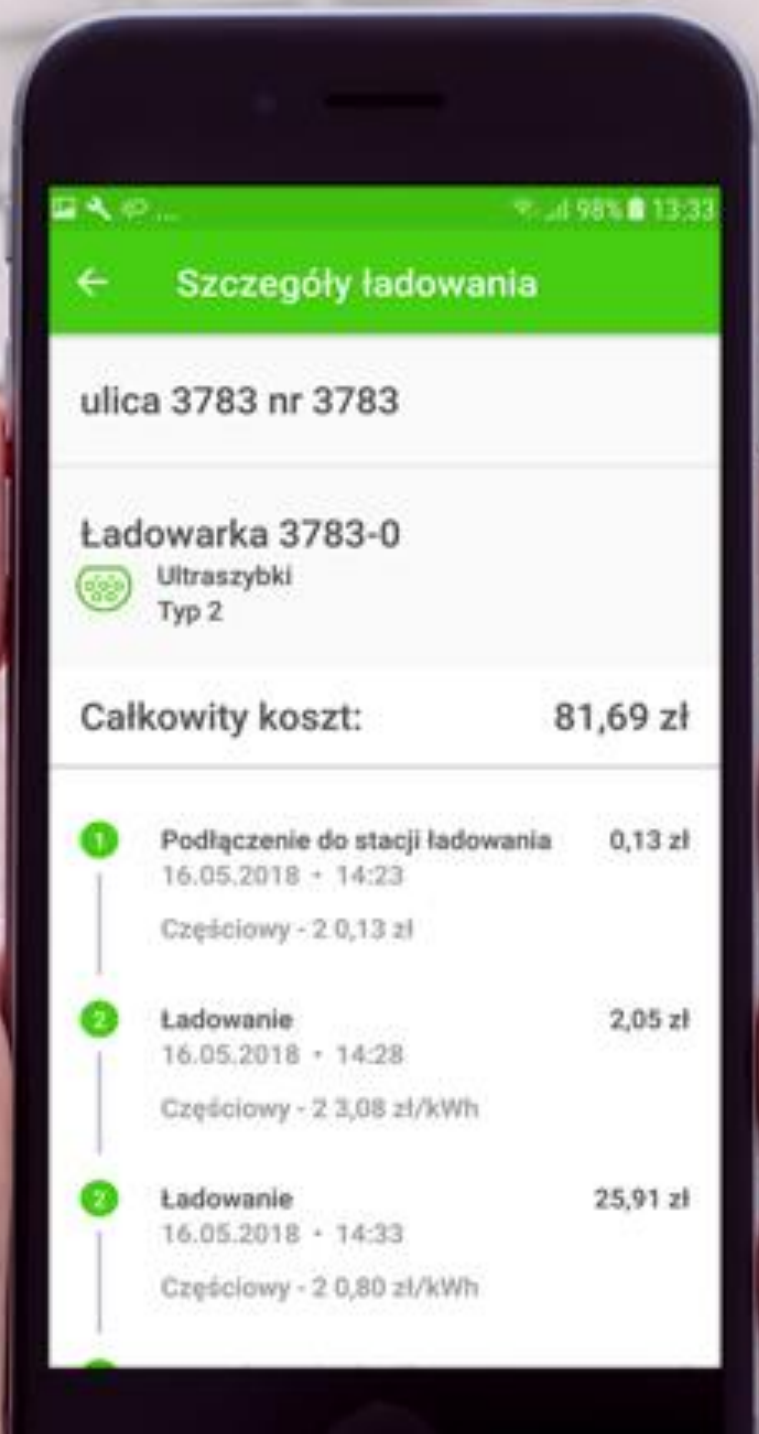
98% 13:33

Szczegóły ładowania

ulica 3783 nr 3783

Ładowarka 3783-0
Ultraszybki
Typ 2

Całkowity koszt: 81,69 zł

1 Podłączenie do stacji ładowania 0,13 zł
16.05.2018 • 14:23
Częściowy - 2 0,13 zł

2 Ładowanie 2,05 zł
16.05.2018 • 14:28
Częściowy - 2 3,08 zł/kWh

2 Ładowanie 25,91 zł
16.05.2018 • 14:33
Częściowy - 2 0,80 zł/kWh